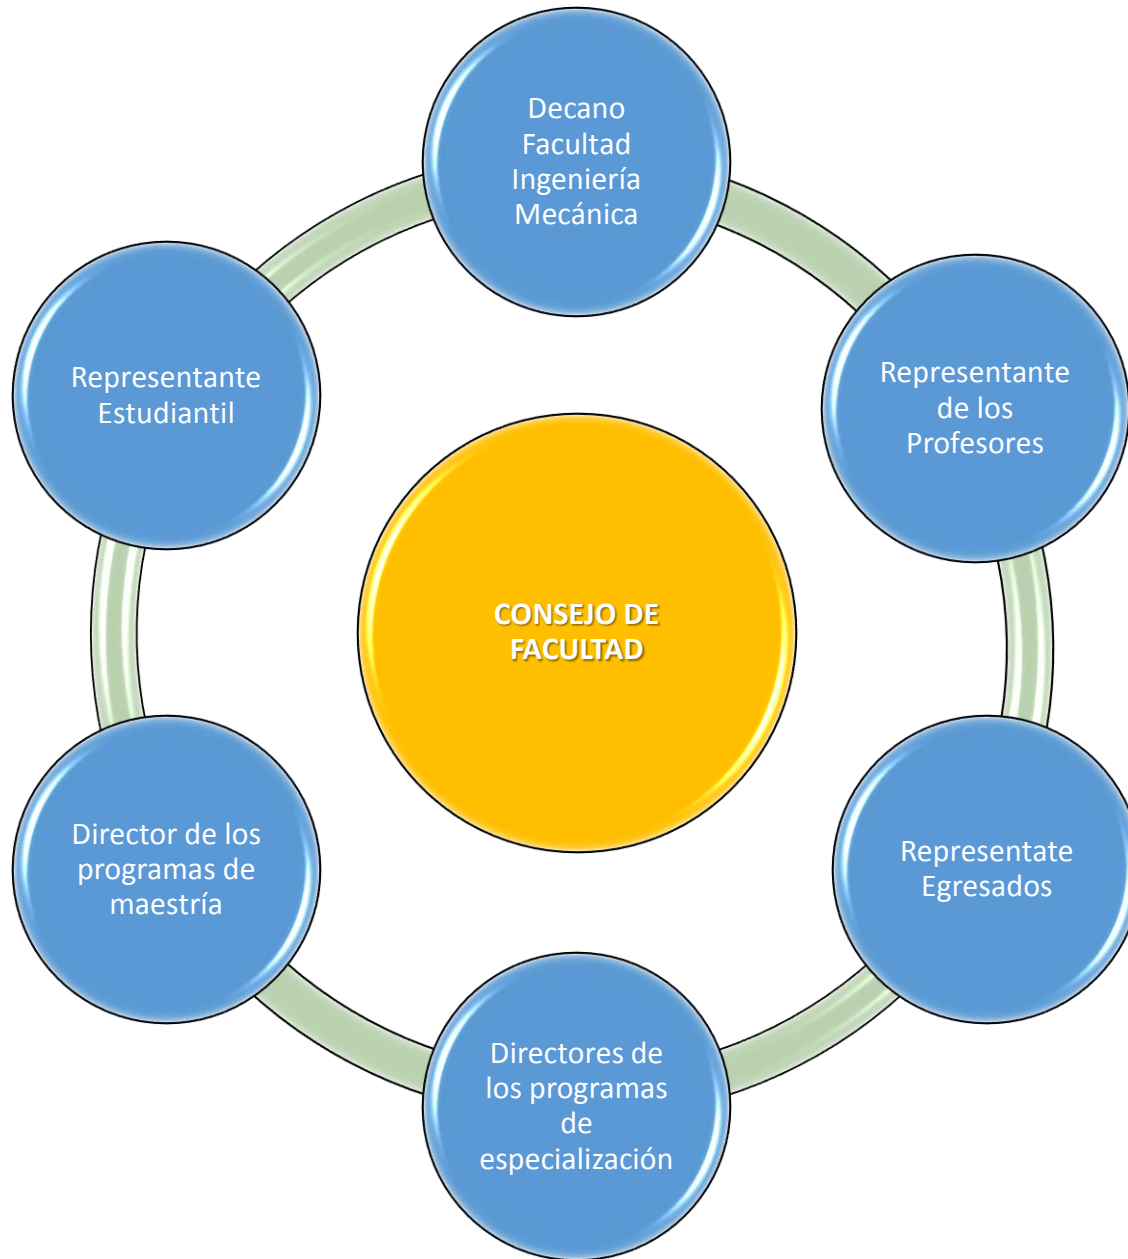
Decano Facultad Ingeniería Mecánica

Representante de los Profesores

Representate Egresados

Directores de los programas de especialización

Director de los programas de maestría

Representante Estudiantil

CONSEJO DE FACULTAD